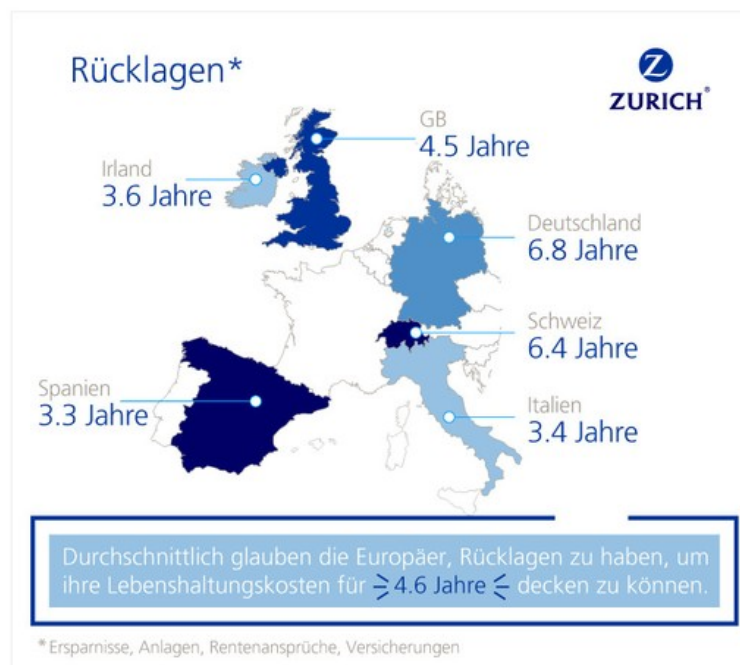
Rücklagen*

ZURICH

GB
4.5 Jahre

Irland
3.6 Jahre

Deutschland
6.8 Jahre

Schweiz
6.4 Jahre

Spanien
3.3 Jahre

Italien
3.4 Jahre

Durchschnittlich glauben die Europäer, Rücklagen zu haben, um ihre Lebenshaltungskosten für 4.6 Jahre decken zu können.

*Ersparnisse, Anlagen, Rentenansprüche, Versicherungen